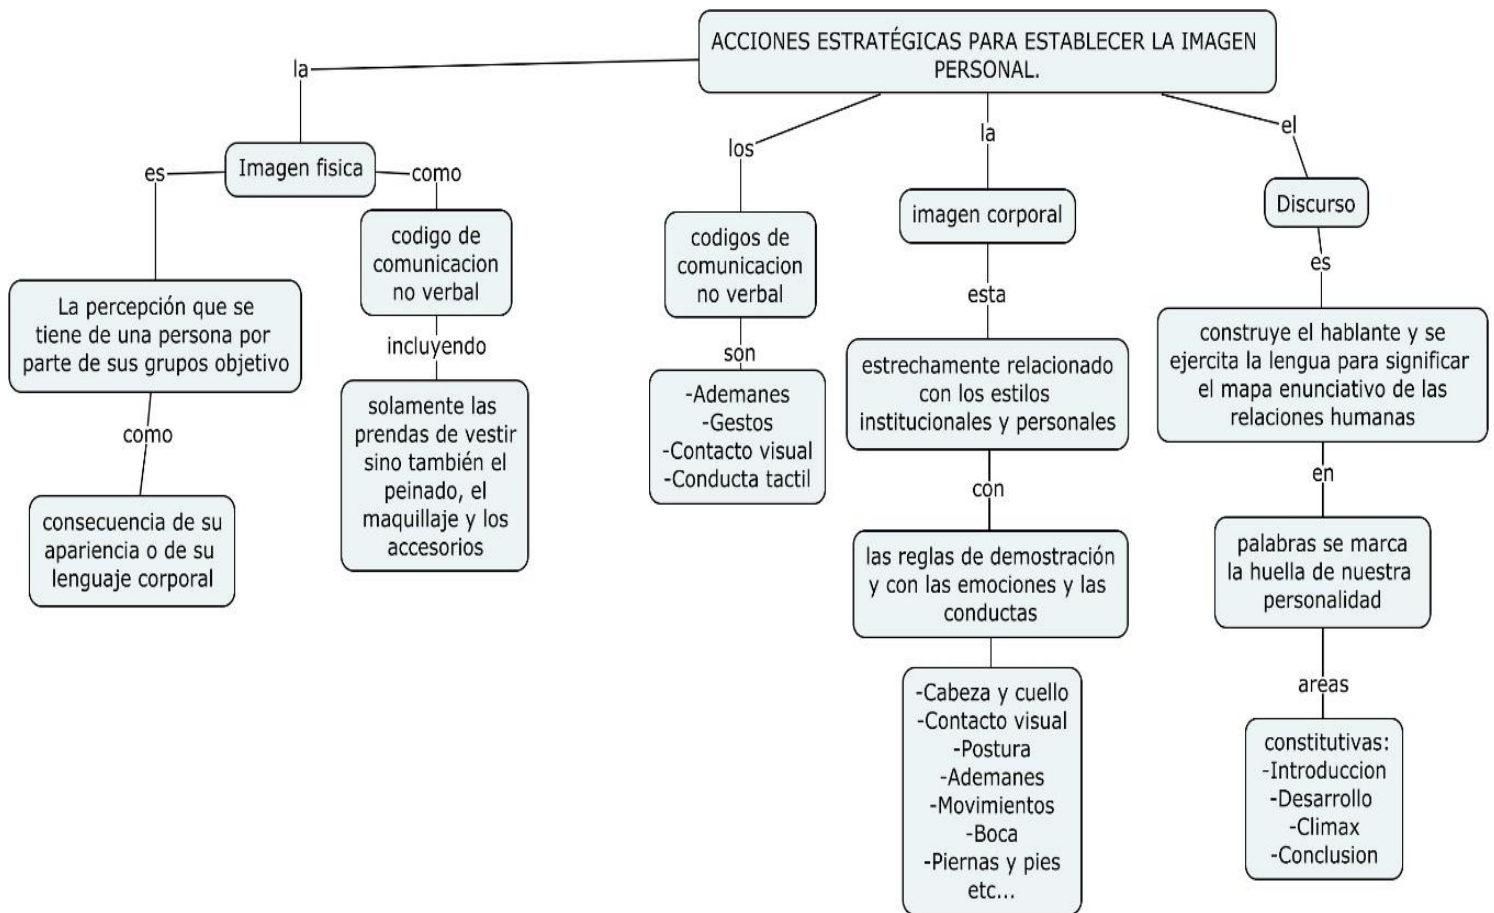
ACCIONES ESTRATÉGICAS PARA ESTABLECER LA IMAGEN PERSONAL.

la

Imagen fisica

es

La percepción que se tiene de una persona por parte de sus grupos objetivo

como

consecuencia de su apariencia o de su lenguaje corporal

como

codigo de comunicacion no verbal

incluyendo

solamente las prendas de vestir sino también el peinado, el maquillaje y los accesorios

los

codigos de comunicacion no verbal

son

-Ademanes
-Gestos
-Contacto visual
-Conducta tactil

la

imagen corporal

esta

estrechamente relacionado con los estilos institucionales y personales

con

las reglas de demostración y con las emociones y las conductas

-Cabeza y cuello
-Contacto visual
-Postura
-Ademanes
-Movimientos
-Boca
-Piernas y pies
etc...

el

Discurso

es

construye el hablante y se ejercita la lengua para significar el mapa enunciativo de las relaciones humanas

en

palabras se marca la huella de nuestra personalidad

areas

constitutivas:
-Introduccion
-Desarrollo
-Climax
-Conclusion